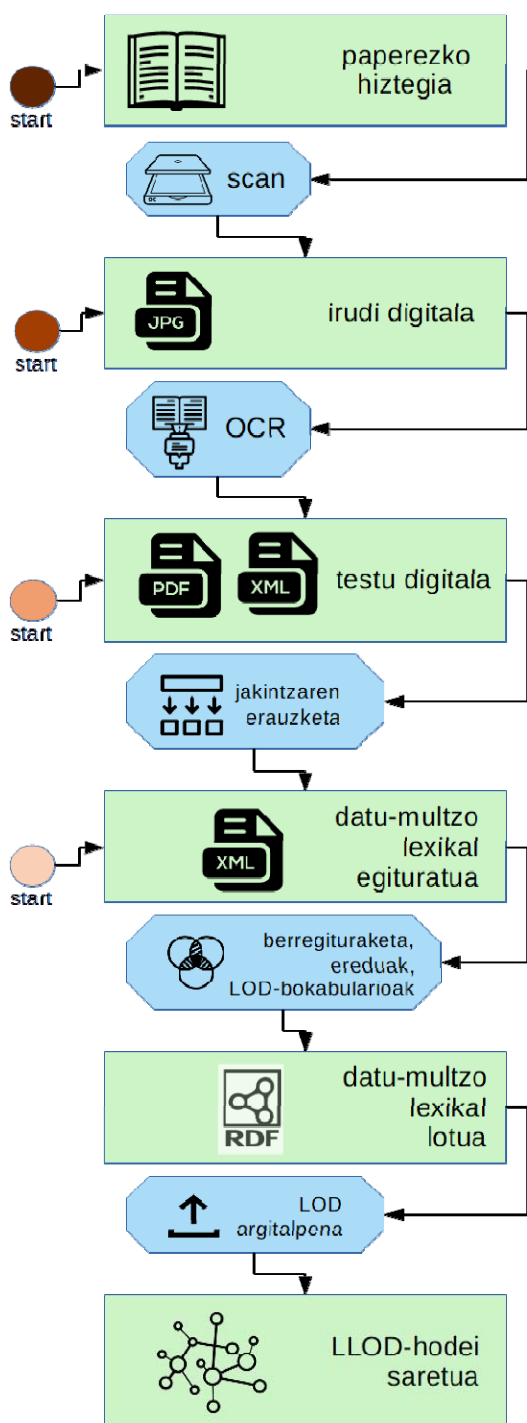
start

paperezko hiztegia

scan

start

JPG

irudi digitala

OCR

start

PDF

XML

testu digitala

jakintzaren erauzketa

start

XML

datu-multzo lexikal egituratua

berregituraketa, ereduak, LOD-bokabularioak

RDF

datu-multzo lexikal lotua

LOD argitalpena

LLOD-hodei saretua